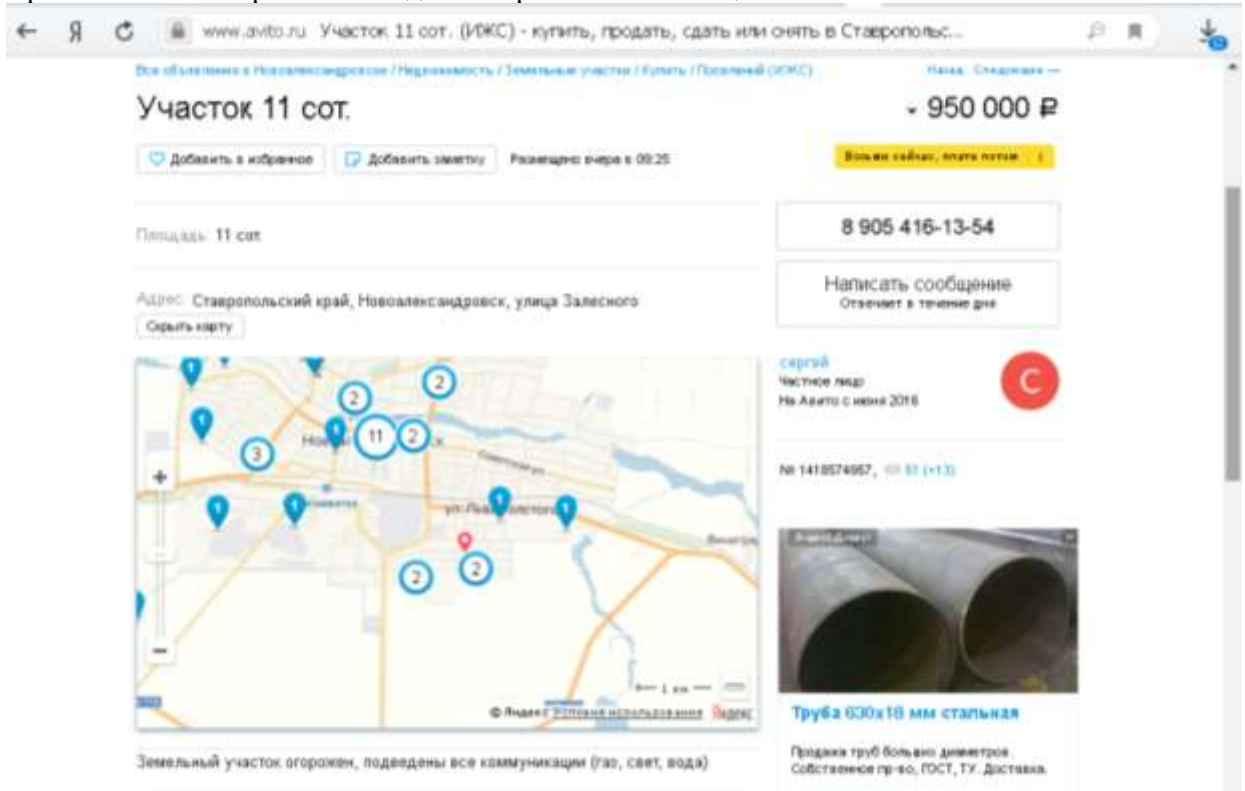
www.avito.ru Участок 11 сот. (ИЖС) - купить, продать, сдать или снять в Ставропольс...

Все объявления в Новоалександровске / Недвижимость / Земельные участки / Купить / Поселений (ИЖС)

Назад Следующее →

Участок 11 сот.

950 000 ₽

Добавить в избранное

Добавить заметку

Размещено вчера в 09:25

Возьми сейчас, плати потом

Площадь: 11 сот.

8 905 416-13-54

Адрес: Ставропольский край, Новоалександровск, улица Залесного

Написать сообщение
Отвечает в течение дня

Скрыть карту

сергей
Частное лицо
На Авито с июня 2016

С

№ 1418574957, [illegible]

2
2
11
2
3
2
2
+
−
ул. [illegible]
1 км
© Яндекс Условия использования Яндекс

Труба 630x18 мм стальная

Продажа труб большого диаметра. Собственное пр-во, ГОСТ, ТУ. Доставка.

Земельный участок огорожен, подведены все коммуникации (газ, свет, вода)